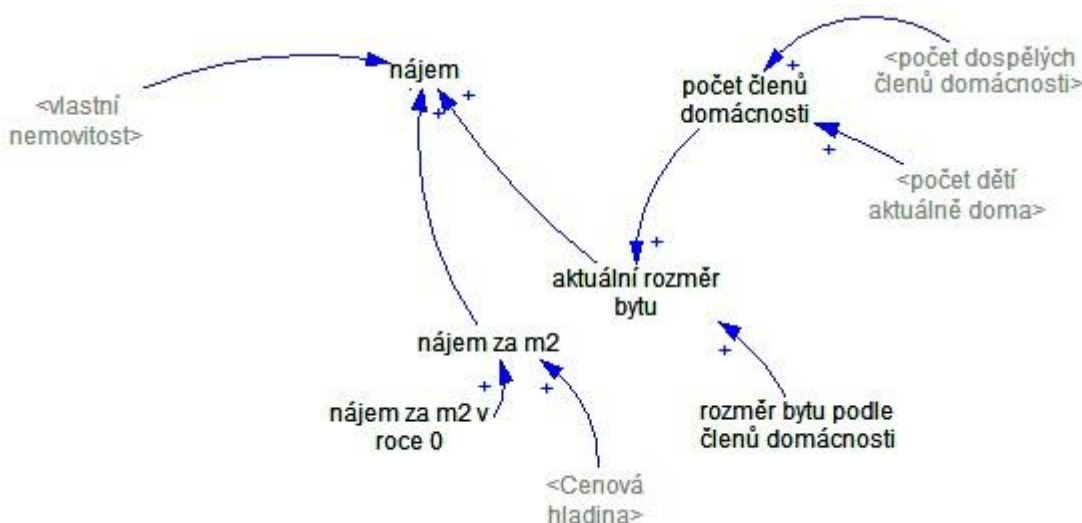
nájem

<vlastní nemovitost>

+

+

počet členů domácnosti

<počet dospělých členů domácnosti>

+

+

<počet dětí aktuálně doma>

+

aktuální rozměr bytu

nájem za m2

+

rozměr bytu podle členů domácnosti

+

+

nájem za m2 v roce 0

<Cenová hladina>